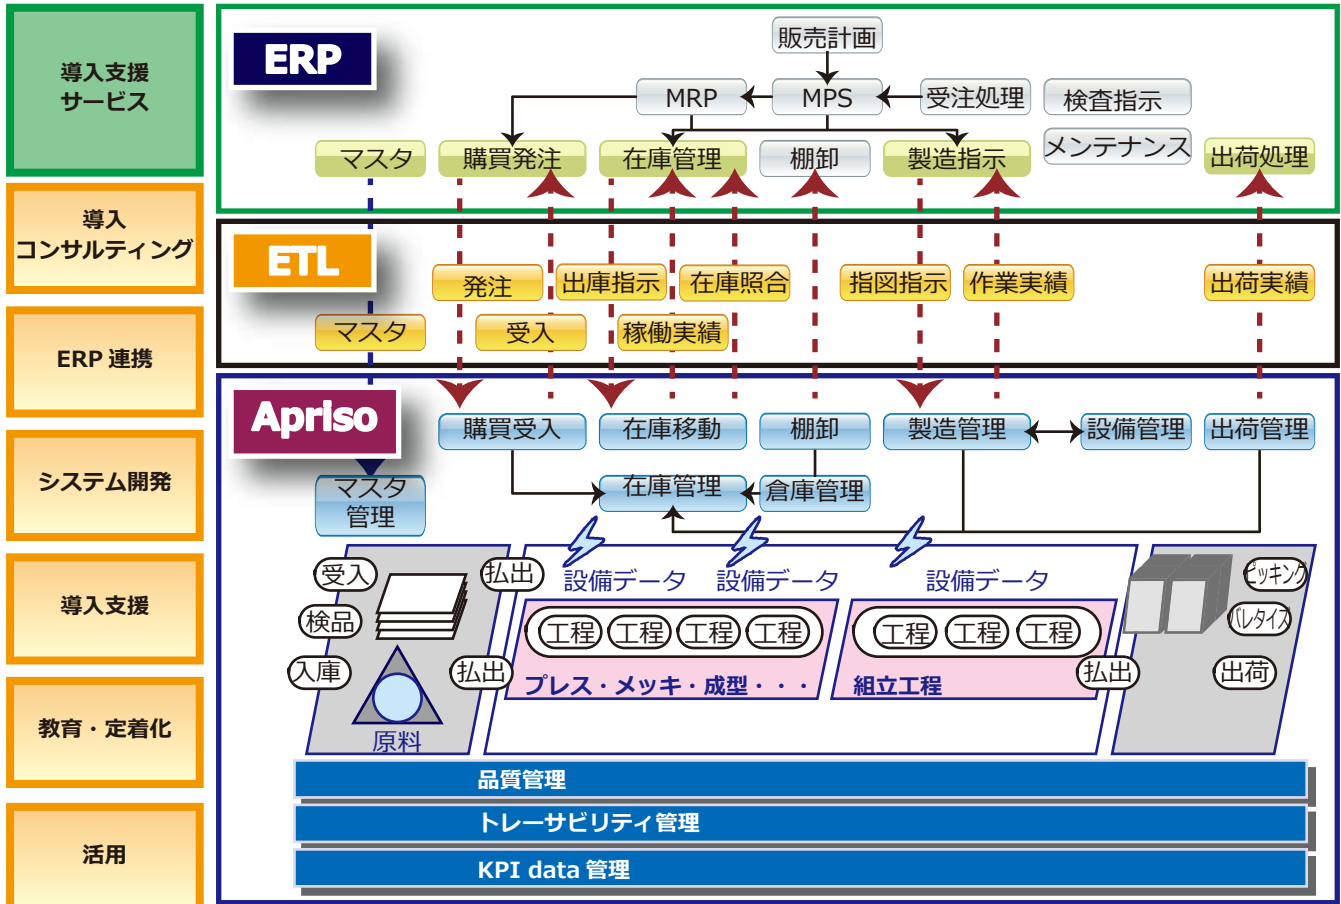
導入支援サービス

導入コンサルティング

ERP 連携

システム開発

導入支援

教育・定着化

活用

ERP

販売計画

MRP

MPS

受注処理

検査指示

メンテナンス

マスタ

購買発注

在庫管理

棚卸

製造指示

出荷処理

ETL

発注

出庫指示

在庫照合

指図指示

作業実績

出荷実績

マスタ

受入

稼働実績

Apriso

購買受入

在庫移動

棚卸

製造管理

設備管理

出荷管理

マスタ管理

在庫管理

倉庫管理

受入

払出

設備データ

設備データ

設備データ

ピッキング

検品

パレタイズ

工程

工程

工程

工程

工程

工程

工程

入庫

払出

プレス・メッキ・成型・・・

組立工程

払出

出荷

原料

品質管理

トレーサビリティ管理

KPI data 管理